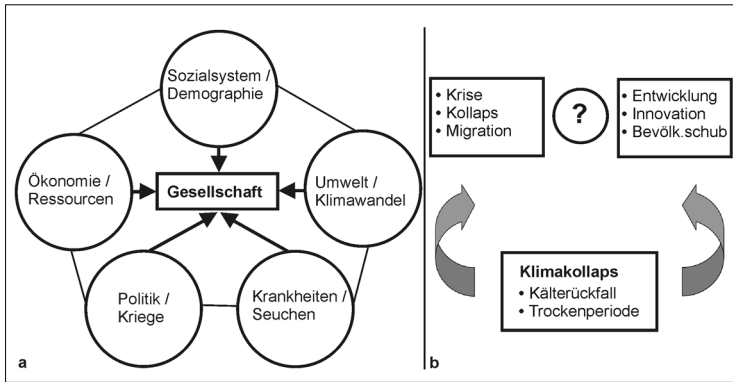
Sozialsystem / Demographie

Ökonomie / Ressourcen

Gesellschaft

Umwelt / Klimawandel

Politik / Kriege

Krankheiten / Seuchen

a

• Krise
• Kollaps
• Migration

?

• Entwicklung
• Innovation
• Bevölk.schub

Klimakollaps
• Kälterückfall
• Trockenperiode

b